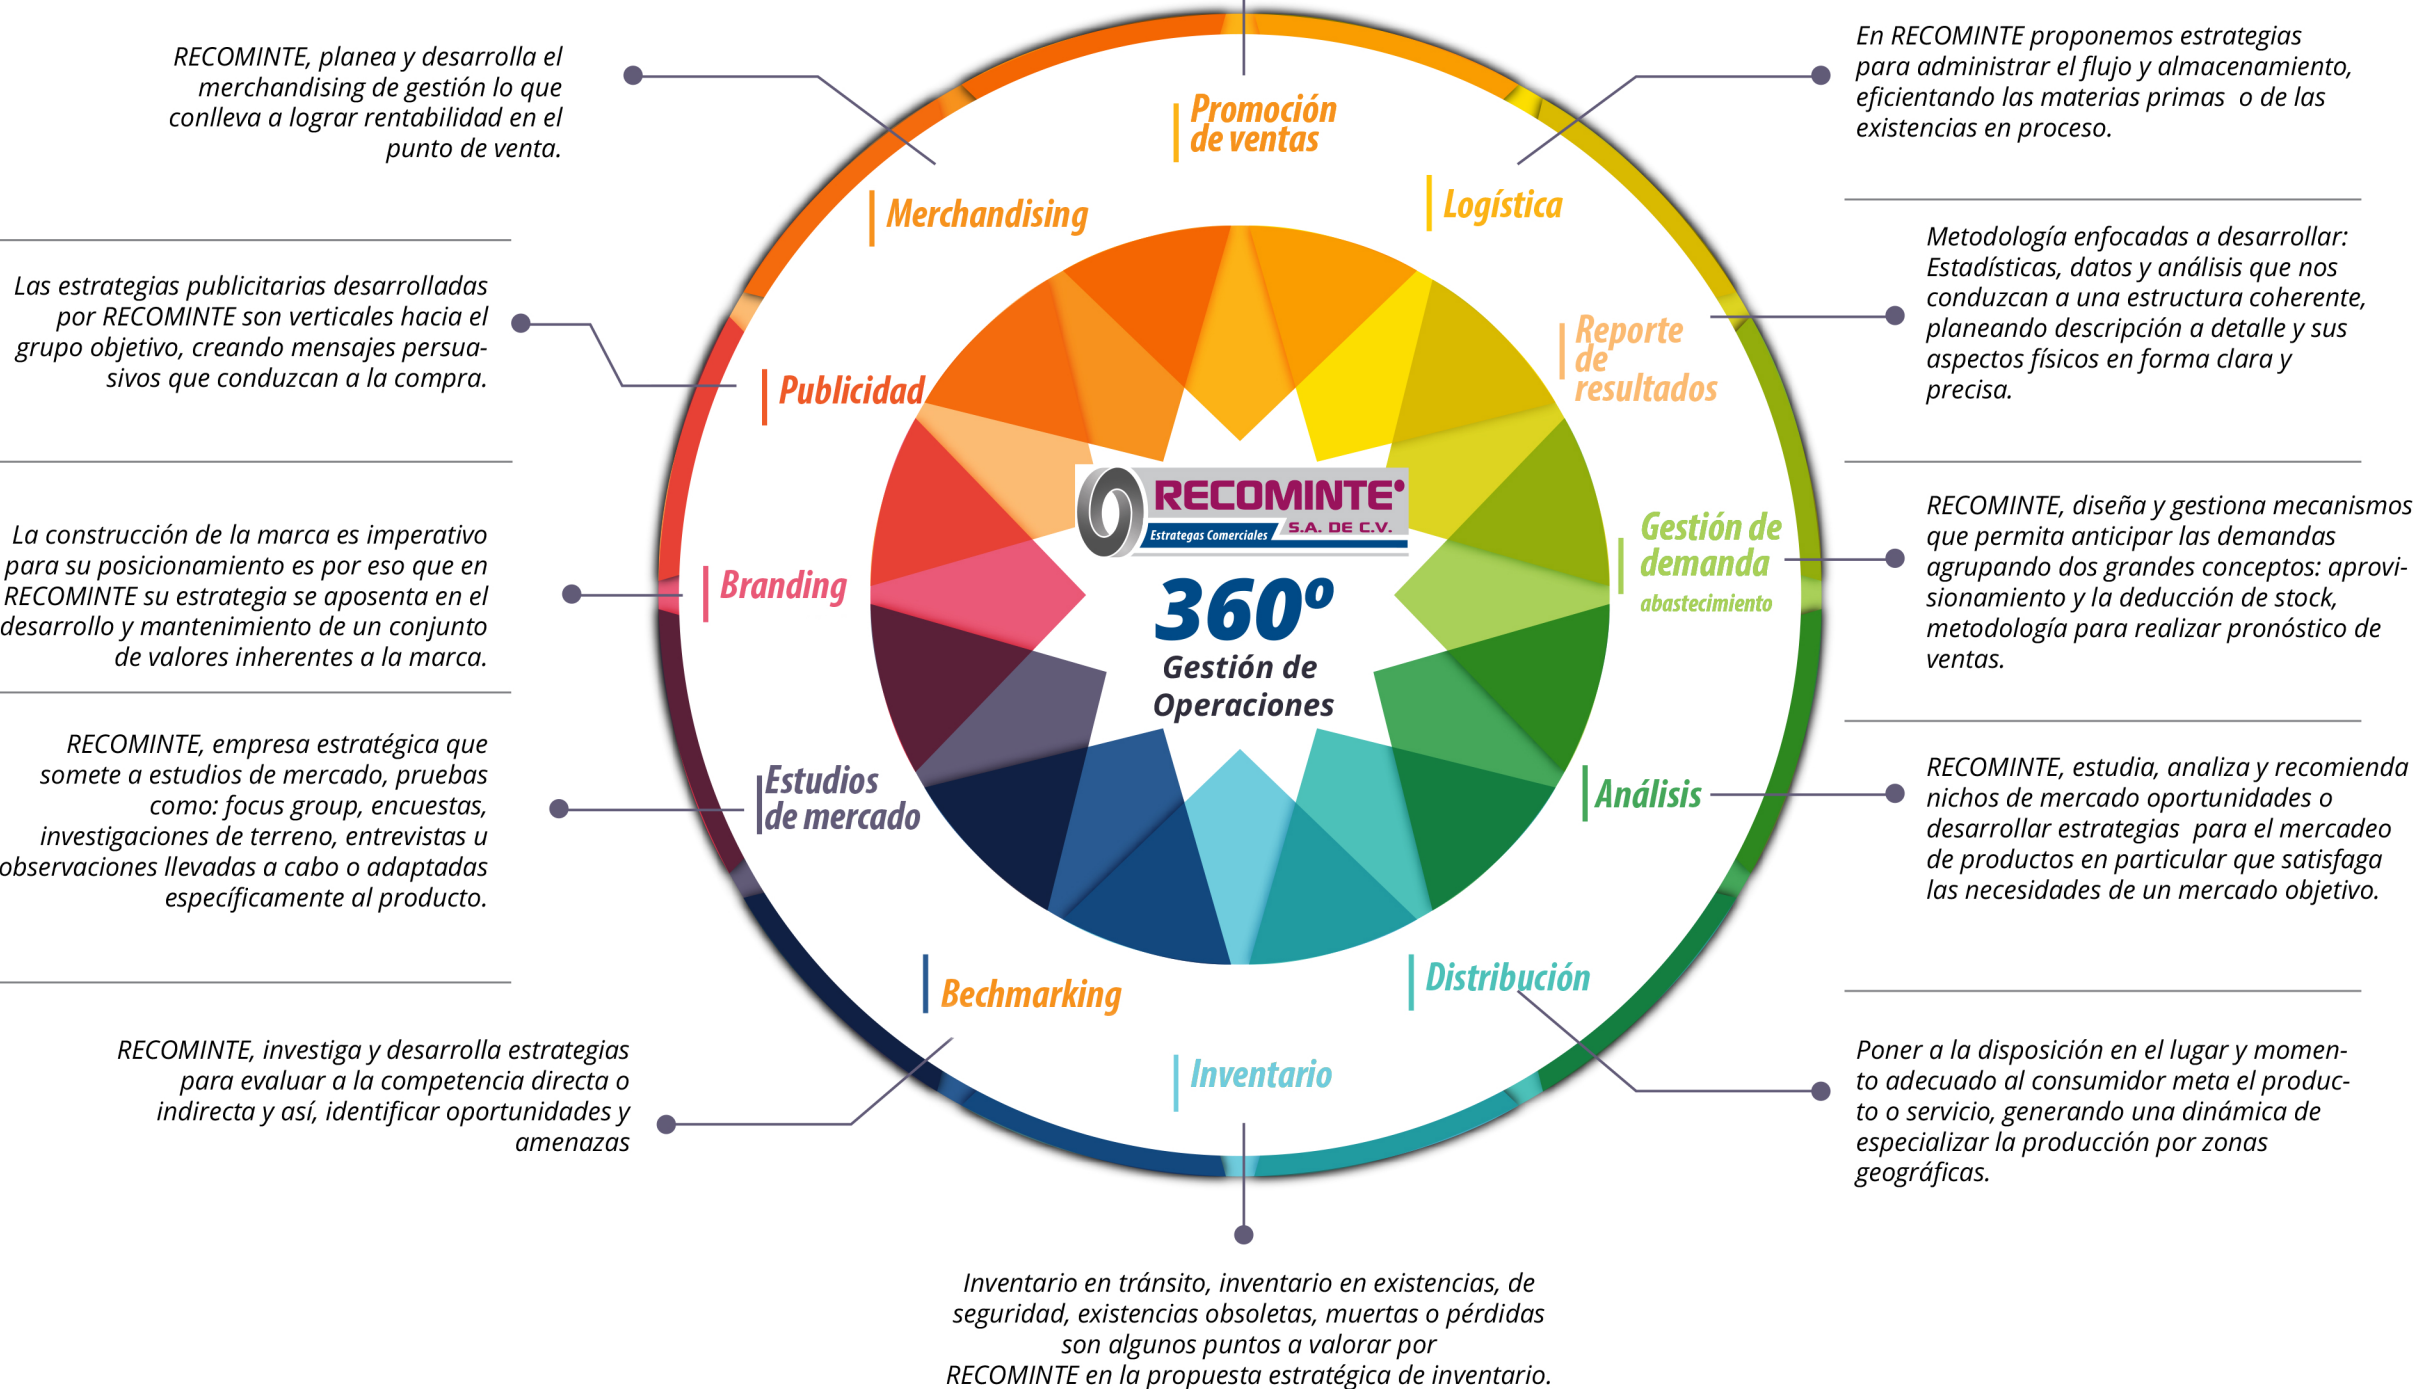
RECOMINTE, planea y desarrolla el merchandising de gestión lo que conlleva a lograr rentabilidad en el punto de venta.

Promoción de ventas

En RECOMINTE proponemos estrategias para administrar el flujo y almacenamiento, eficientando las materias primas o de las existencias en proceso.

Merchandising

Logística

Las estrategias publicitarias desarrolladas por RECOMINTE son verticales hacia el grupo objetivo, creando mensajes persuasivos que conduzcan a la compra.

Publicidad

Reporte de resultados

Metodología enfocadas a desarrollar: Estadísticas, datos y análisis que nos conduzcan a una estructura coherente, planeando descripción a detalle y sus aspectos físicos en forma clara y precisa.

RECOMINTE®
Estrategas Comerciales S.A. DE C.V.

360º
Gestión de Operaciones

La construcción de la marca es imperativo para su posicionamiento es por eso que en RECOMINTE su estrategia se aposenta en el desarrollo y mantenimiento de un conjunto de valores inherentes a la marca.

Branding

Gestión de demanda
abastecimiento

RECOMINTE, diseña y gestiona mecanismos que permita anticipar las demandas agrupando dos grandes conceptos: aprovisionamiento y la deducción de stock, metodología para realizar pronóstico de ventas.

RECOMINTE, empresa estratégica que somete a estudios de mercado, pruebas como: focus group, encuestas, investigaciones de terreno, entrevistas u observaciones llevadas a cabo o adaptadas específicamente al producto.

Estudios de mercado

Análisis

RECOMINTE, estudia, analiza y recomienda nichos de mercado oportunidades o desarrollar estrategias para el mercadeo de productos en particular que satisfaga las necesidades de un mercado objetivo.

Bechmarking

Distribución

RECOMINTE, investiga y desarrolla estrategias para evaluar a la competencia directa o indirecta y así, identificar oportunidades y amenazas

Inventario

Poner a la disposición en el lugar y momento adecuado al consumidor meta el producto o servicio, generando una dinámica de especializar la producción por zonas geográficas.

Inventario en tránsito, inventario en existencias, de seguridad, existencias obsoletas, muertas o pérdidas son algunos puntos a valorar por RECOMINTE en la propuesta estratégica de inventario.